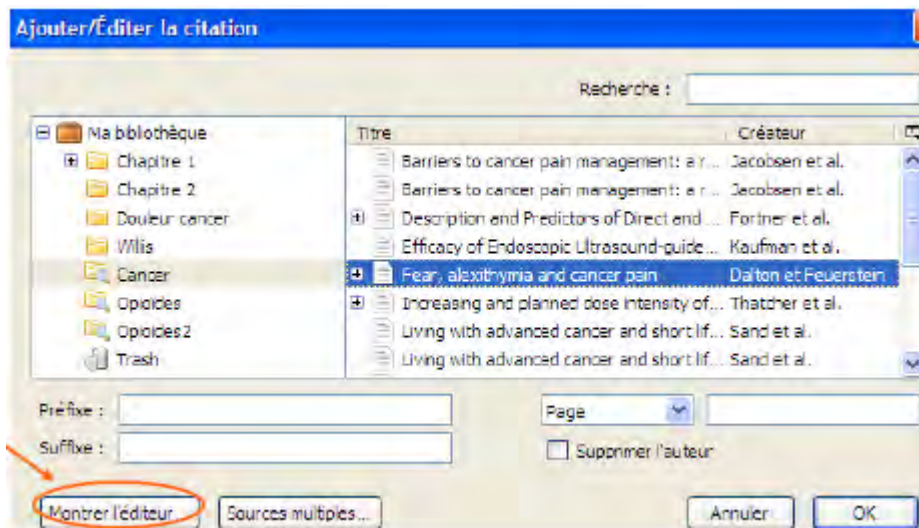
Ajouter/Éditer la citation

Recherche :

Ma bibliothèque
Chapitre 1
Chapitre 2
Douleur cancer
Wilis
Cancer
Opioides
Opioides2
Trash

| Titre | Créateur |
|---|---|
| Barriers to cancer pain management: a r... | Jacobsen et al. |
| Barriers to cancer pain management: a r... | Jacobsen et al. |
| Description and Predictors of Direct and ... | Fortner et al. |
| Efficacy of Endoscopic Ultrasound-guide... | Kaufman et al. |
| Fear, alexithymia and cancer pain | Dalton et Feuerstein |
| Increasing and planned dose intensity of... | Thatcher et al. |
| Living with advanced cancer and short lif... | Sand et al. |
| Living with advanced cancer and short lif... | Sand et al. |

Préfixe :
Suffixe :
Page
Supprimer l'auteur

Montrer l'éditeur
Sources multiples...
Annuler
OK